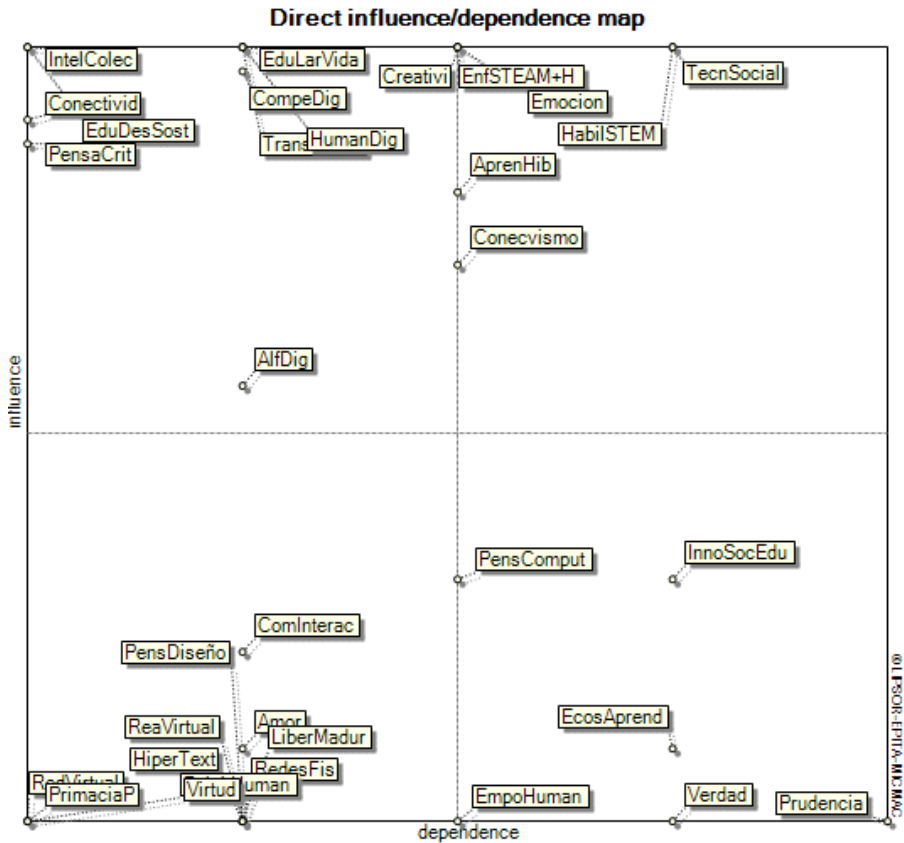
Direct influence/dependence map

IntelColec
EduLarVida
Creativi
EnfSTEAM+H
TecnSocial
Conectivid
CompeDig
Emocion
EduDesSost
HumanDig
HabilSTEM
PensaCrit
Trans
AprenHib
Conecvismo
AlfDig
influence
PensComput
InnoSocEdu
ComInterac
PensDiseño
EcosAprend
ReaVirtual
Amor
LiberMadur
HiperText
RedesFis
RedVirtual
PrimaciaP
Virtud
uman
EmpoHuman
Verdad
Prudencia
dependence
©LIPSOR-EPITA-MICMAC